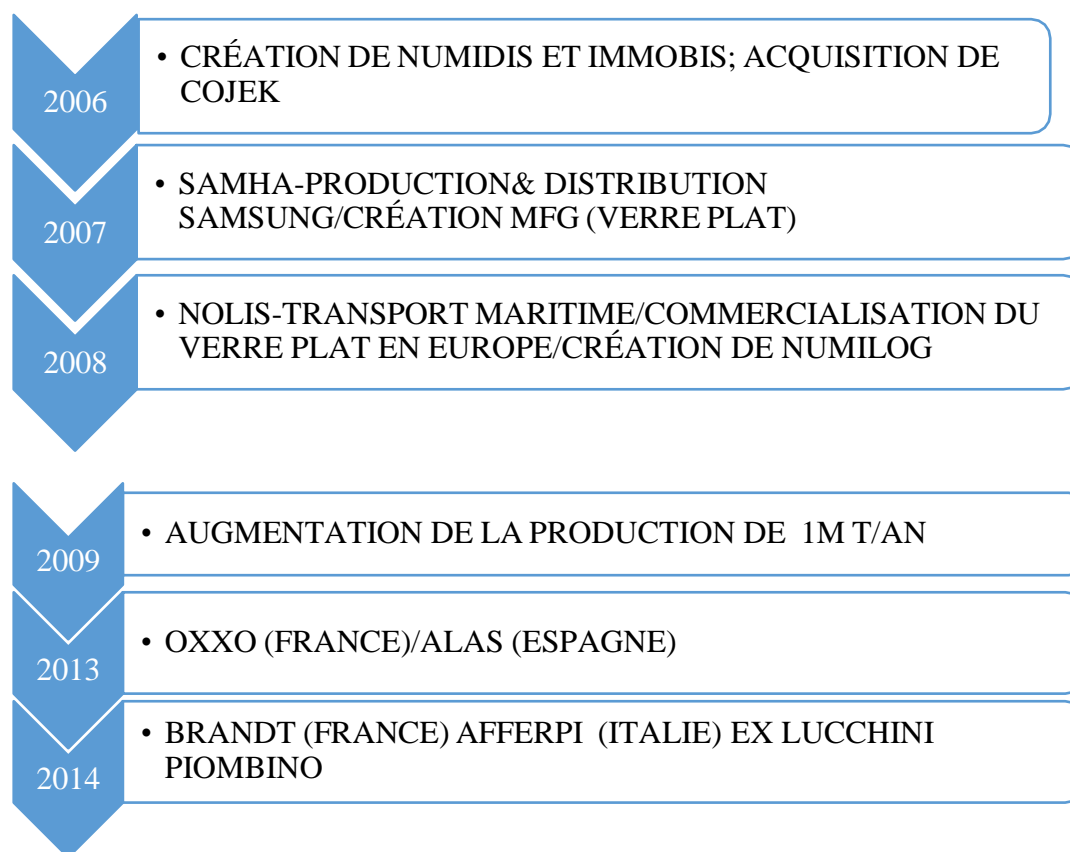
2006

• CRÉATION DE NUMIDIS ET IMMOBIS; ACQUISITION DE COJEK

2007

• SAMHA-PRODUCTION& DISTRIBUTION SAMSUNG/CRÉATION MFG (VERRE PLAT)

2008

• NOLIS-TRANSPORT MARITIME/COMMERCIALISATION DU VERRE PLAT EN EUROPE/CRÉATION DE NUMILOG

2009

• AUGMENTATION DE LA PRODUCTION DE 1M T/AN

2013

• OXXO (FRANCE)/ALAS (ESPAGNE)

2014

• BRANDT (FRANCE) AFFERPI (ITALIE) EX LUCCHINI PIOMBINO